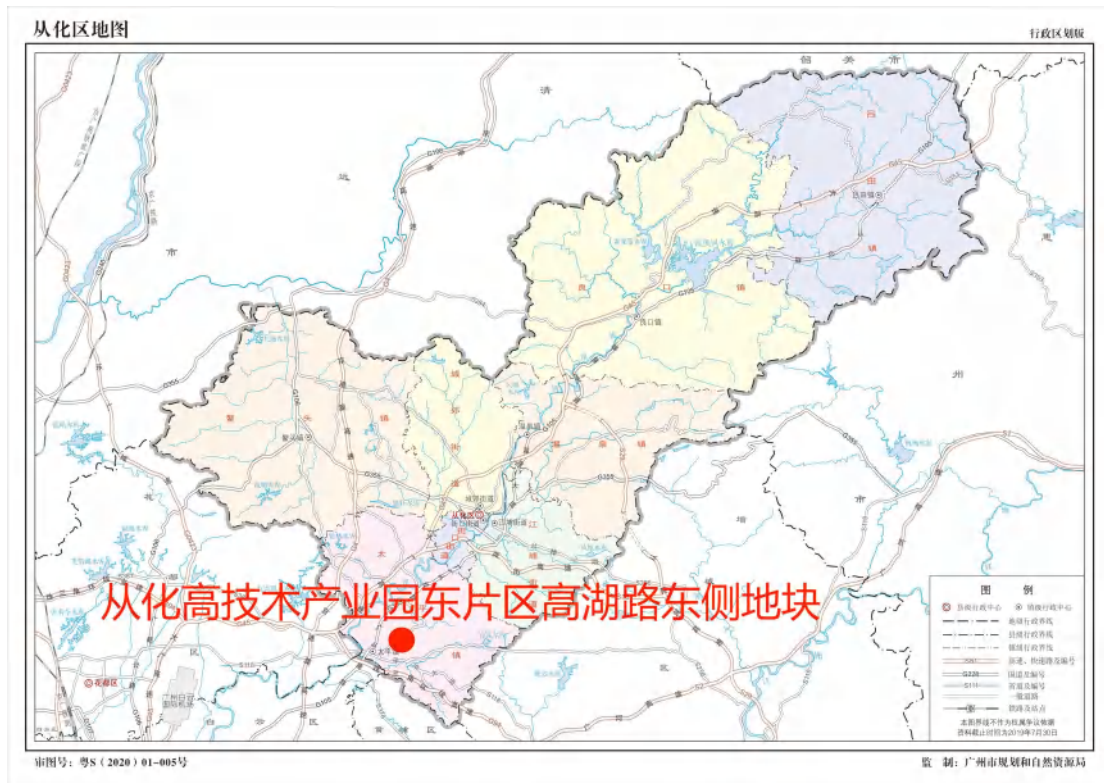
从化区地图

行政区划版

韶关市

清远市

惠州市

增城区

花都区

白云区

黄埔区

吕田镇

良口镇

温泉镇

鳌头镇

城郊街

江埔街

太平镇

街口街道

从化区

从化高技术产业园东片区高湖路东侧地块

图例

区级行政中心

镇级行政中心

地级行政界线

县级行政界线

镇级行政界线

高速、快速路及编号

国道及编号

省道及编号

一般道路

铁路及站点

本图界线不作为权属争议依据
资料截止时间为2019年7月30日

审图号：粤S（2020）01-005号

监 制：广州市规划和自然资源局